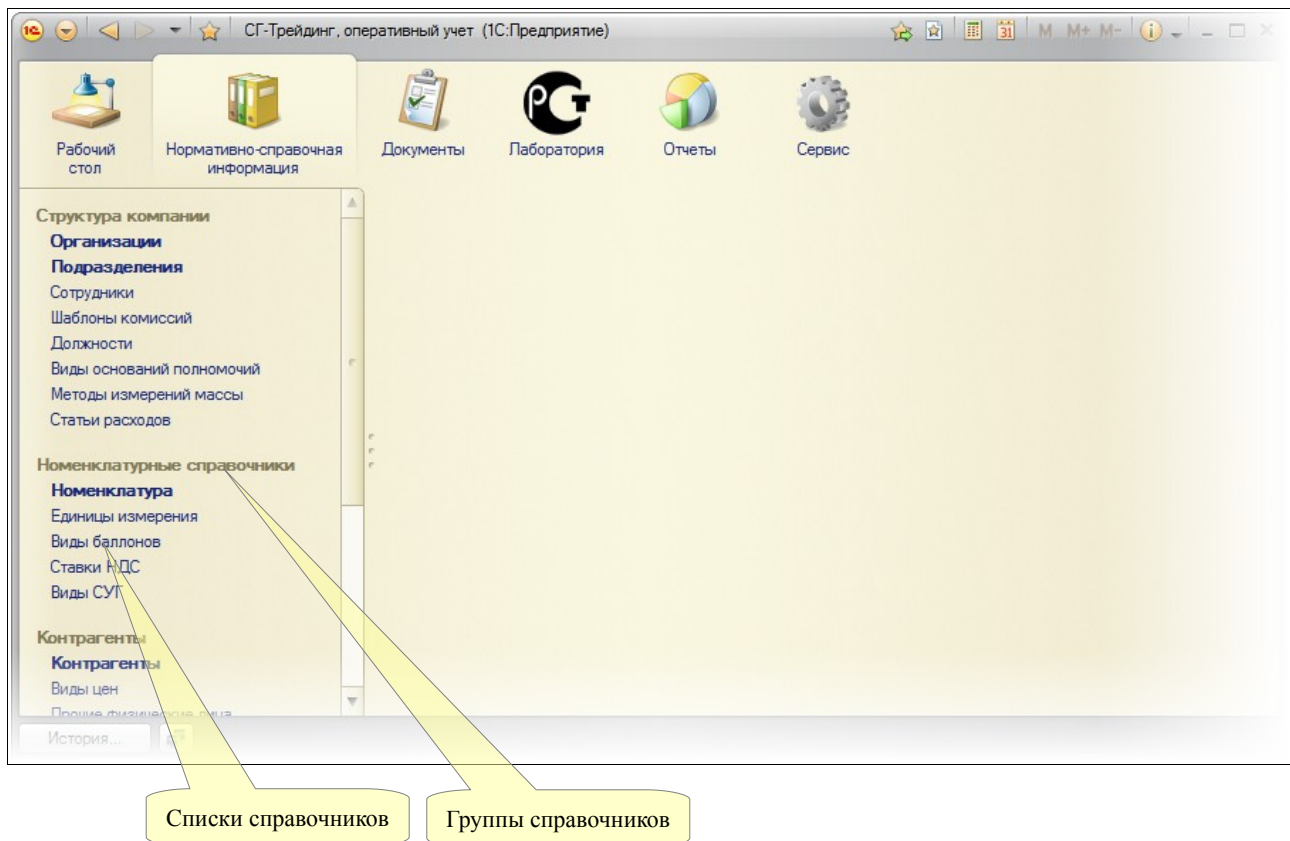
СГ-Трейдинг, оперативный учет (1С:Предприятие)

M M+ M-

Рабочий стол

Нормативно-справочная информация

Документы

Лаборатория

Отчеты

Сервис

Структура компании
Организации
Подразделения
Сотрудники
Шаблоны комиссий
Должности
Виды оснований полномочий
Методы измерений массы
Статьи расходов

Номенклатурные справочники
Номенклатура
Единицы измерения
Виды баллонов
Ставки НДС
Виды СУГ

Контрагенты
Контрагенты
Виды цен
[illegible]

История...

Списки справочников

Группы справочников